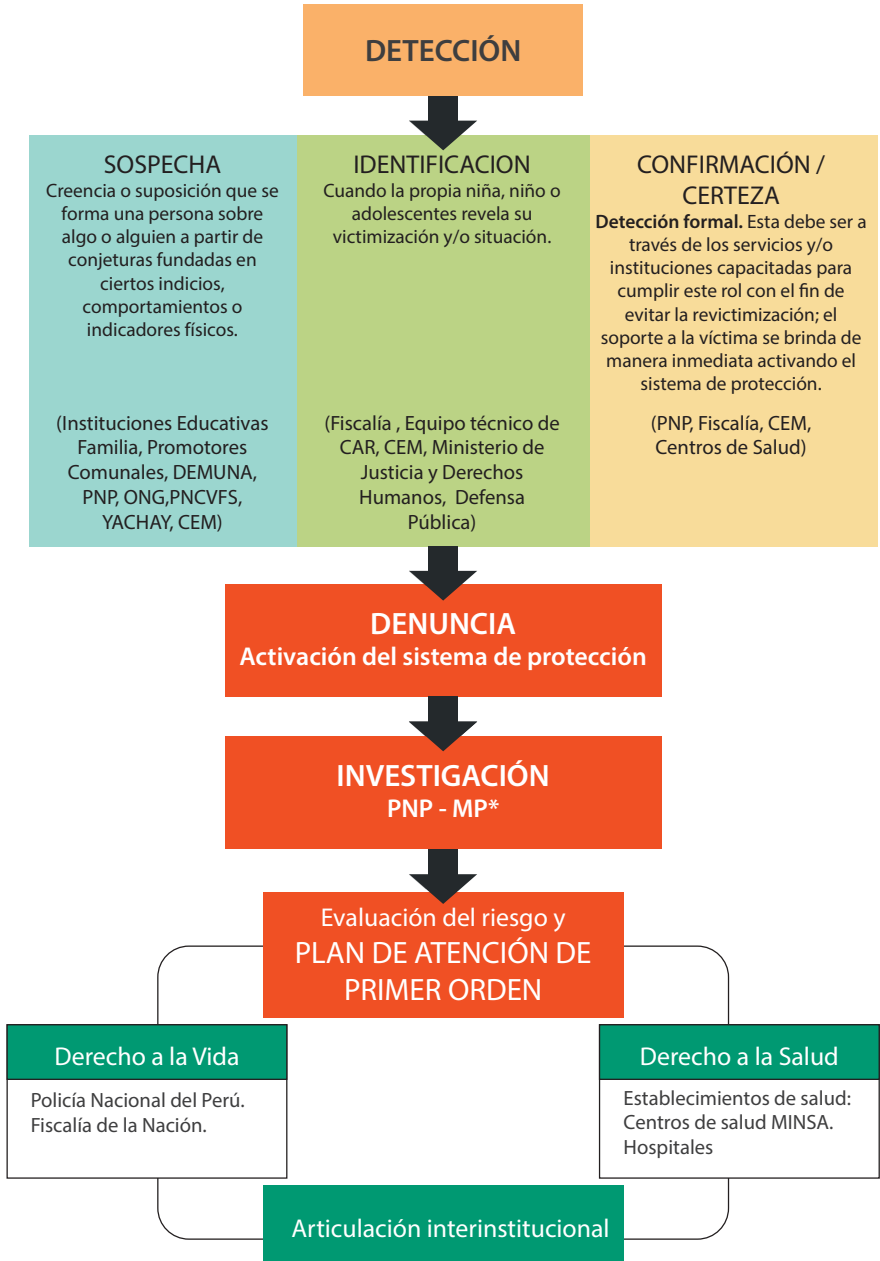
DETECCIÓN

SOSPECHA
Creencia o suposición que se forma una persona sobre algo o alguien a partir de conjeturas fundadas en ciertos indicios, comportamientos o indicadores físicos.

(Instituciones Educativas Familia, Promotores Comunales, DEMUNA, PNP, ONG,PNCVFS, YACHAY, CEM)

IDENTIFICACION
Cuando la propia niña, niño o adolescentes revela su victimización y/o situación.

(Fiscalía , Equipo técnico de CAR, CEM, Ministerio de Justicia y Derechos Humanos, Defensa Pública)

CONFIRMACIÓN / CERTEZA
Detección formal. Esta debe ser a través de los servicios y/o instituciones capacitadas para cumplir este rol con el fin de evitar la revictimización; el soporte a la víctima se brinda de manera inmediata activando el sistema de protección.

(PNP, Fiscalía, CEM, Centros de Salud)

DENUNCIA
Activación del sistema de protección

INVESTIGACIÓN
PNP - MP*

Evaluación del riesgo y
PLAN DE ATENCIÓN DE PRIMER ORDEN

Derecho a la Vida
Policía Nacional del Perú.
Fiscalía de la Nación.

Derecho a la Salud
Establecimientos de salud:
Centros de salud MINSA.
Hospitales

Articulación interinstitucional